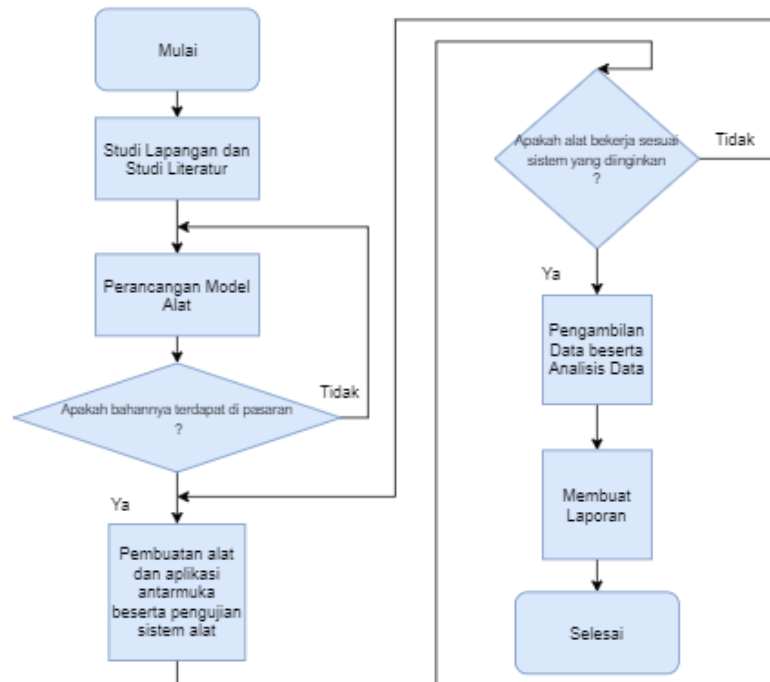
Mulai

Studi Lapangan dan Studi Literatur

Perancangan Model Alat

Apakah bahannya terdapat di pasaran ?

Tidak

Ya

Pembuatan alat dan aplikasi antarmuka beserta pengujian sistem alat

Apakah alat bekerja sesuai sistem yang diinginkan ?

Tidak

Ya

Pengambilan Data beserta Analisis Data

Membuat Laporan

Selesai